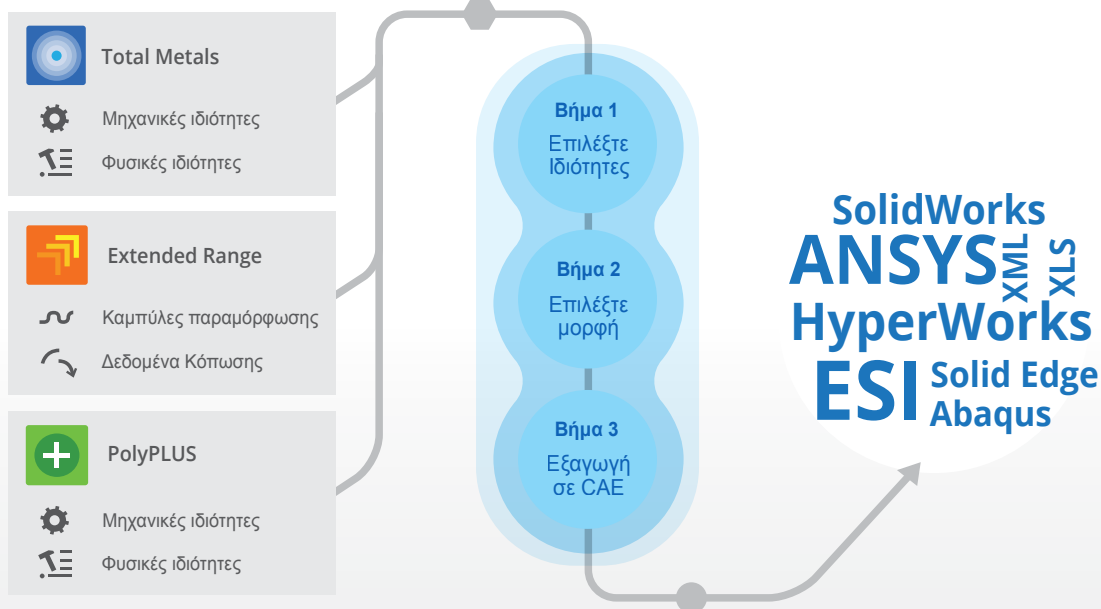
Total Metals

Μηχανικές ιδιότητες

Φυσικές ιδιότητες

Extended Range

Καμπύλες παραμόρφωσης

Δεδομένα Κόπωσης

PolyPLUS

Μηχανικές ιδιότητες

Φυσικές ιδιότητες

Βήμα 1
Επιλέξτε Ιδιότητες

Βήμα 2
Επιλέξτε μορφή

Βήμα 3
Εξαγωγή σε CAE

SolidWorks
ANSYS
XML
XLS
HyperWorks
ESI
Solid Edge
Abaqus